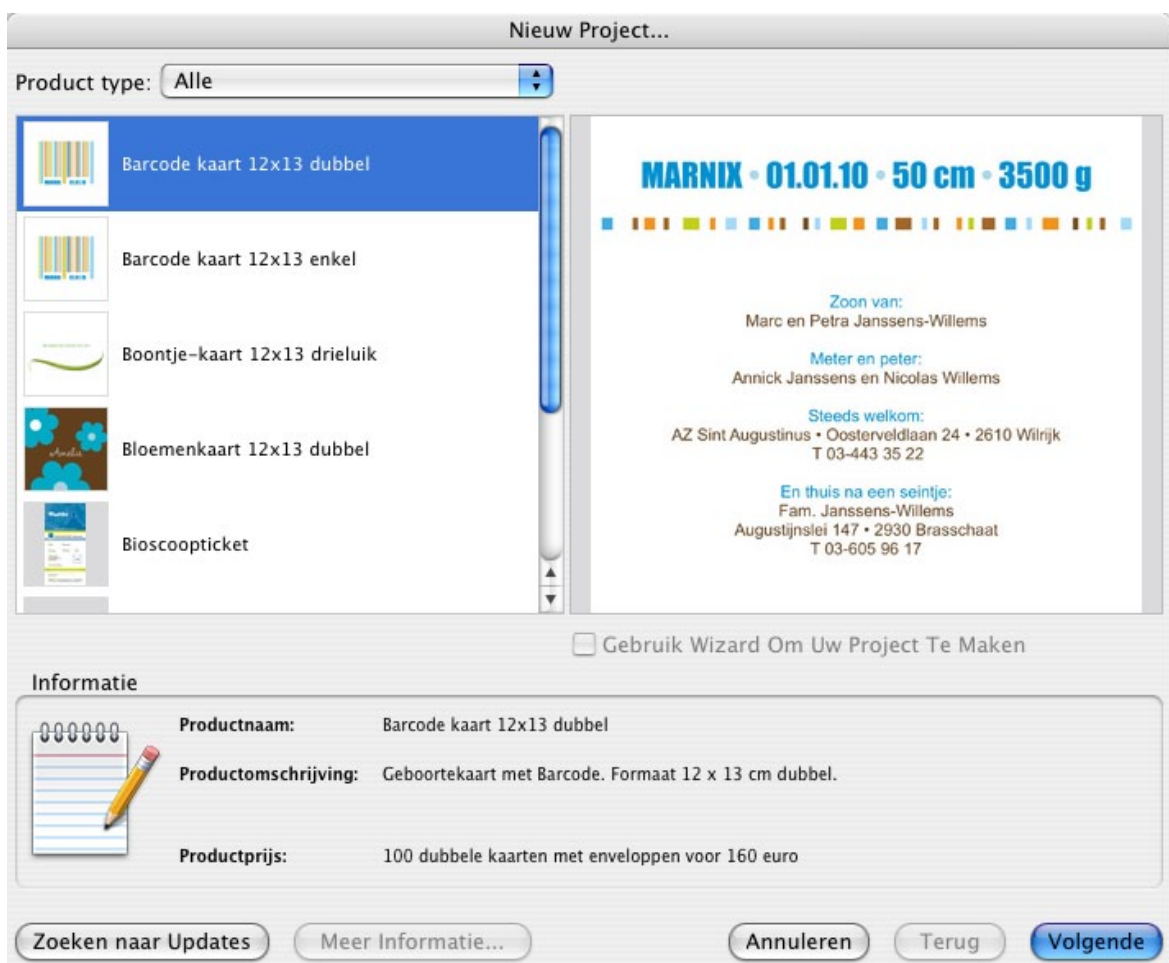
Nieuw Project...

Product type: Alle

Barcode kaart 12x13 dubbel

Barcode kaart 12x13 enkel

Boontje-kaart 12x13 drieluik

Bloemenkaart 12x13 dubbel

Bioscoopticket

MARNIX • 01.01.10 • 50 cm • 3500 g

Zoon van:
Marc en Petra Janssens-Willems

Meter en peter:
Annick Janssens en Nicolas Willems

Steeds welkom:
AZ Sint Augustinus • Oosterveldlaan 24 • 2610 Wilrijk
T 03-443 35 22

En thuis na een seintje:
Fam. Janssens-Willems
Augustijnslei 147 • 2930 Brasschaat
T 03-605 96 17

Gebruik Wizard Om Uw Project Te Maken

Informatie

| | |
|---|---|
| Productnaam: | Barcode kaart 12x13 dubbel |
| Productomschrijving: | Geboortekaart met Barcode. Formaat 12 x 13 cm dubbel. |
| Productprijs: | 100 dubbele kaarten met enveloppen voor 160 euro |

Zoeken naar Updates | Meer Informatie... | Annuleren | Terug | Volgende